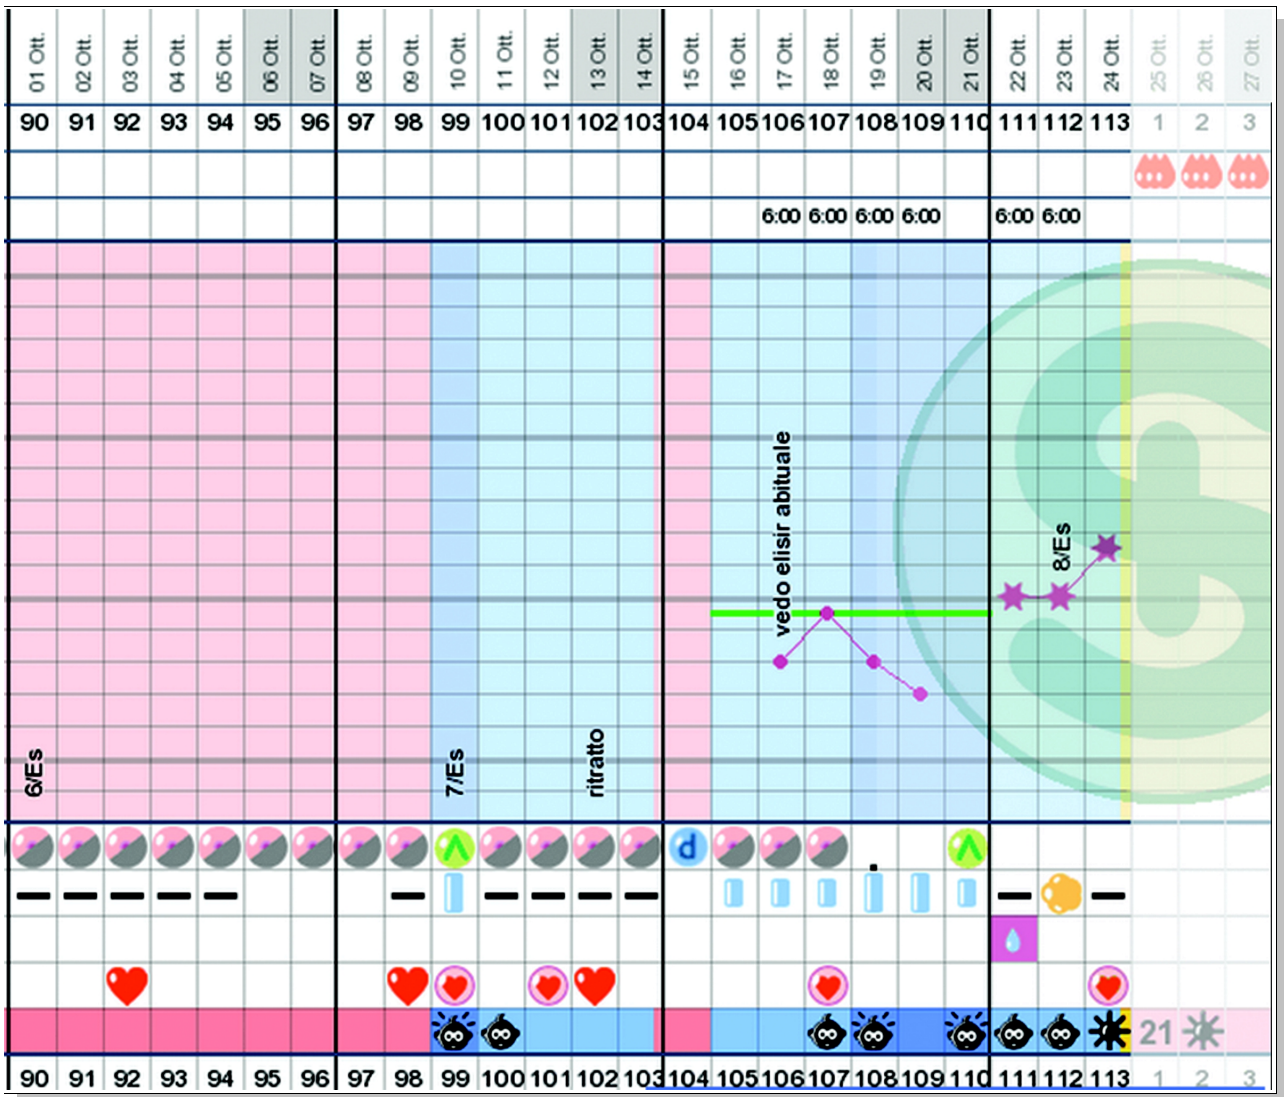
| 01 Ott. | 02 Ott. | 03 Ott. | 04 Ott. | 05 Ott. | 06 Ott. | 07 Ott. | 08 Ott. | 09 Ott. | 10 Ott. | 11 Ott. | 12 Ott. | 13 Ott. | 14 Ott. | 15 Ott. | 16 Ott. | 17 Ott. | 18 Ott. | 19 Ott. | 20 Ott. | 21 Ott. | 22 Ott. | 23 Ott. | 24 Ott. | 25 Ott. | 26 Ott. | 27 Ott. |
|---|---|---|---|---|---|---|---|---|---|---|---|---|---|---|---|---|---|---|---|---|---|---|---|---|---|---|
| 90 | 91 | 92 | 93 | 94 | 95 | 96 | 97 | 98 | 99 | 100 | 101 | 102 | 103 | 104 | 105 | 106 | 107 | 108 | 109 | 110 | 111 | 112 | 113 | 1 | 2 | 3 |
| | | | | | | | | | | | | | | | | 6:00 | 6:00 | 6:00 | 6:00 | | 6:00 | 6:00 | | | | |

6/Es

7/Es

ritratto

vedo elisir abituale

8/Es

d

21

| 90 | 91 | 92 | 93 | 94 | 95 | 96 | 97 | 98 | 99 | 100 | 101 | 102 | 103 | 104 | 105 | 106 | 107 | 108 | 109 | 110 | 111 | 112 | 113 | 1 | 2 | 3 |
|---|---|---|---|---|---|---|---|---|---|---|---|---|---|---|---|---|---|---|---|---|---|---|---|---|---|---|